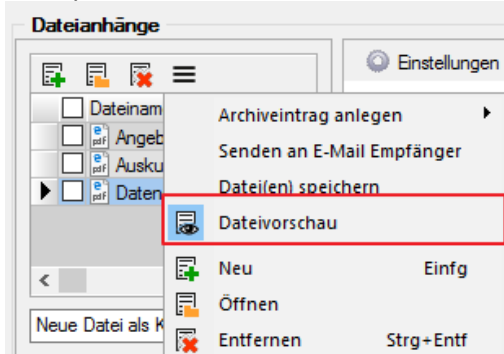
Dateianhänge

Einstellungen

Dateinam

Angeb

Ausku

Daten

Archiveintrag anlegen

Senden an E-Mail Empfänger

Datei(en) speichern

Dateivorschau

Neu Einfg

Öffnen

Entfernen Strg+Entf

Neue Datei als K